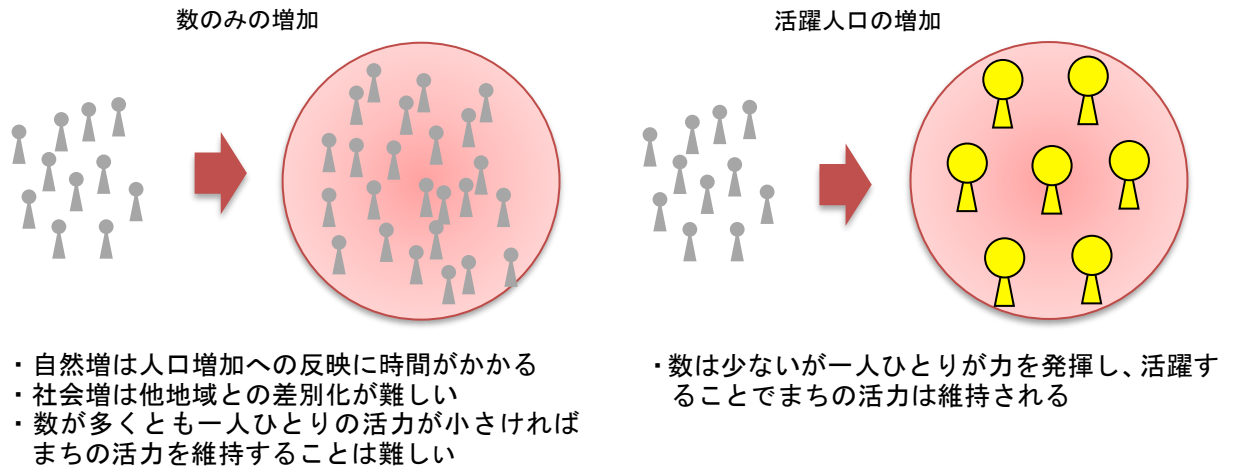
数のみの増加

活躍人口の増加

・自然増は人口増加への反映に時間がかかる
・社会増は他地域との差別化が難しい
・数が多くとも一人ひとりの活力が小さければまちの活力を維持することは難しい

・数は少ないが一人ひとりが力を発揮し、活躍することでまちの活力は維持される